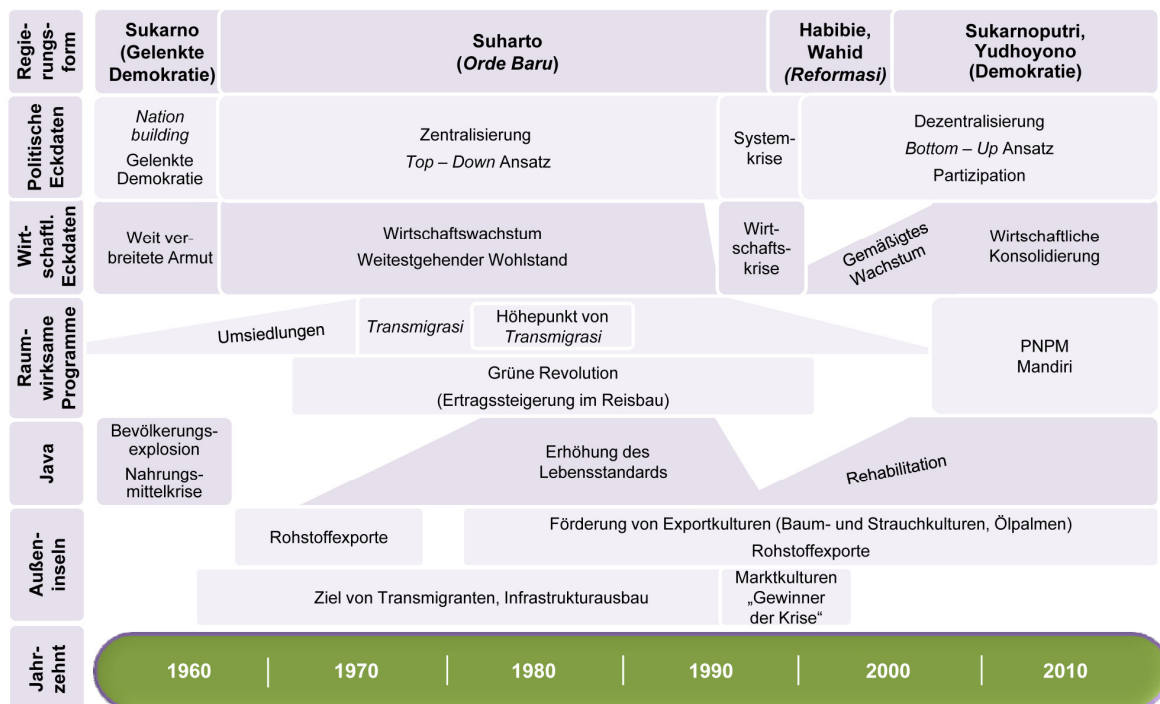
| Regierungsform | Sukarno (Gelenkte Demokratie) | Suharto (*Orde Baru*) | Habibie, Wahid (*Reformasi*) | Sukarnoputri, Yudhoyono (Demokratie) |
|---|---|---|---|---|

Politische Eckdaten

*Nation building*
Gelenkte Demokratie

Zentralisierung
*Top – Down* Ansatz

Systemkrise

Dezentralisierung
*Bottom – Up* Ansatz
Partizipation

Wirtschaftl. Eckdaten

Weit verbreitete Armut

Wirtschaftswachstum
Weitestgehender Wohlstand

Wirtschaftskrise

Gemäßigtes Wachstum

Wirtschaftliche Konsolidierung

Raumwirksame Programme

Umsiedlungen

*Transmigrasi*

Höhepunkt von *Transmigrasi*

PNPM Mandiri

Grüne Revolution
(Ertragssteigerung im Reisbau)

Java

Bevölkerungsexplosion
Nahrungsmittelkrise

Erhöhung des Lebensstandards

Rehabilitation

Außeninseln

Rohstoffexporte

Förderung von Exportkulturen (Baum- und Strauchkulturen, Ölpalmen)
Rohstoffexporte

Ziel von Transmigranten, Infrastrukturausbau

Marktkulturen „Gewinner der Krise“

Jahrzehnt

1960 | 1970 | 1980 | 1990 | 2000 | 2010